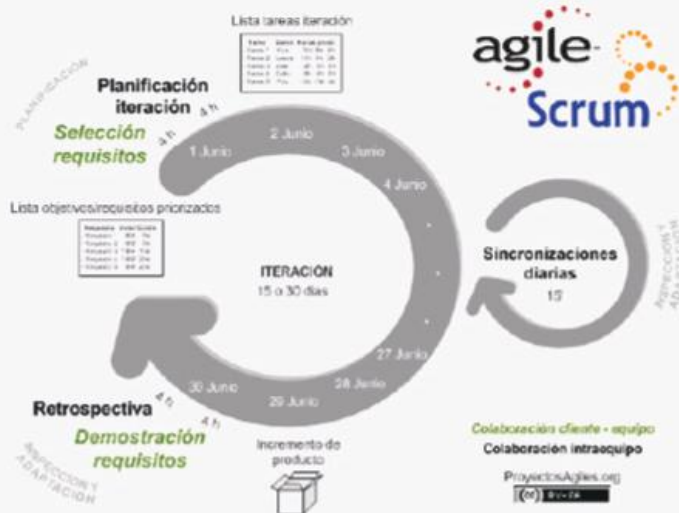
Lista tareas iteración

agile

Scrum

PLANIFICACIÓN

Planificación iteración

4 h

4 h

Selección requisitos

1 Junio

2 Junio

3 Junio

4 Junio

Lista objetivos/requisitos priorizados

ITERACIÓN
15 o 30 días

Sincronizaciones diarias
15'

INSPECCIÓN Y ADAPTACIÓN

27 Junio

28 Junio

29 Junio

30 Junio

4 h

4 h

Retrospectiva

Demostración requisitos

INSPECCIÓN Y ADAPTACIÓN

Incremento de producto

Colaboración cliente - equipo

Colaboración intraequipo

ProyectosAgiles.org